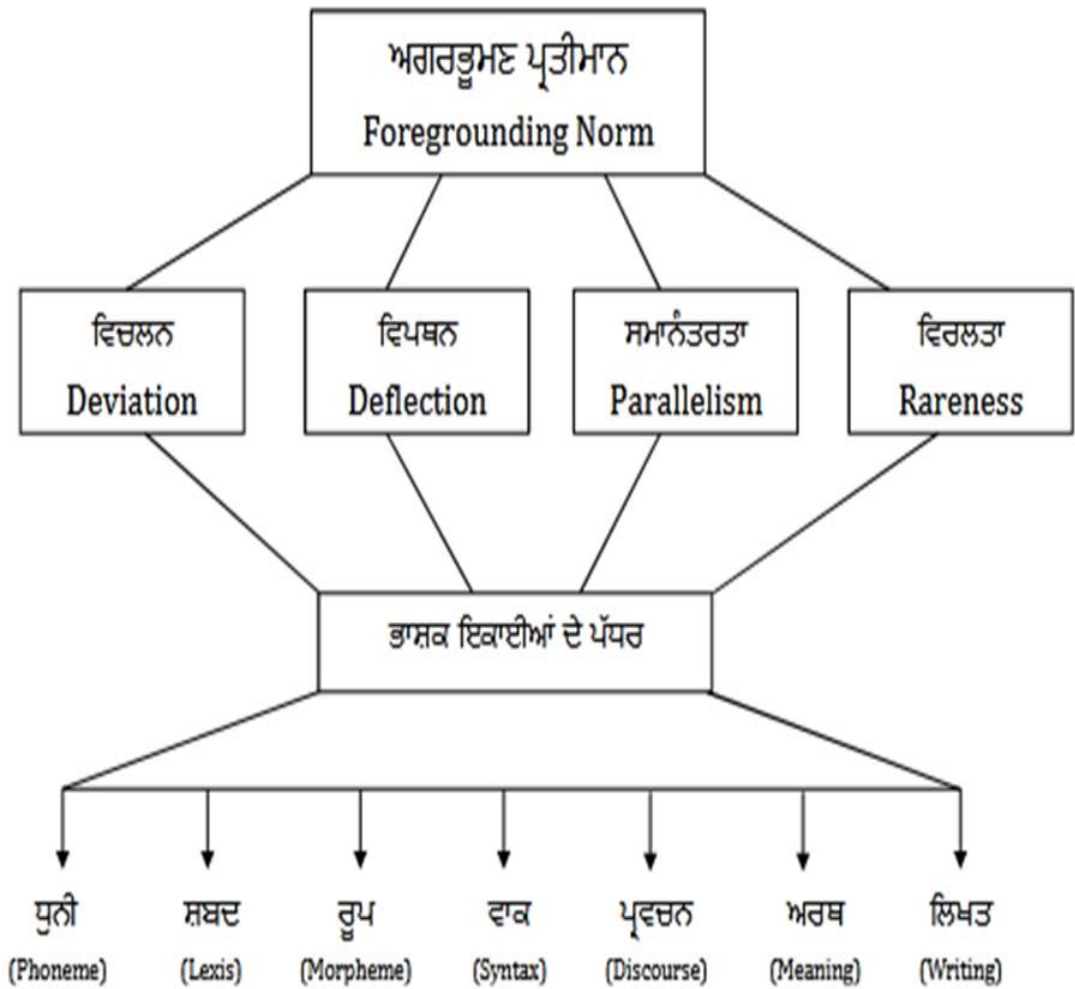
ਅਗਰਭੂਮਣ ਪ੍ਰਤੀਮਾਨ
Foregrounding Norm

ਵਿਚਲਨ
Deviation

ਵਿਪਥਨ
Deflection

ਸਮਾਨੰਤਰਤਾ
Parallelism

ਵਿਰਲਤਾ
Rareness

ਭਾਸ਼ਕ ਇਕਾਈਆਂ ਦੇ ਪੱਧਰ

ਧੁਨੀ
(Phoneme)

ਸ਼ਬਦ
(Lexis)

ਰੂਪ
(Morpheme)

ਵਾਕ
(Syntax)

ਪ੍ਰਵਚਨ
(Discourse)

ਅਰਥ
(Meaning)

ਲਿਖਤ
(Writing)